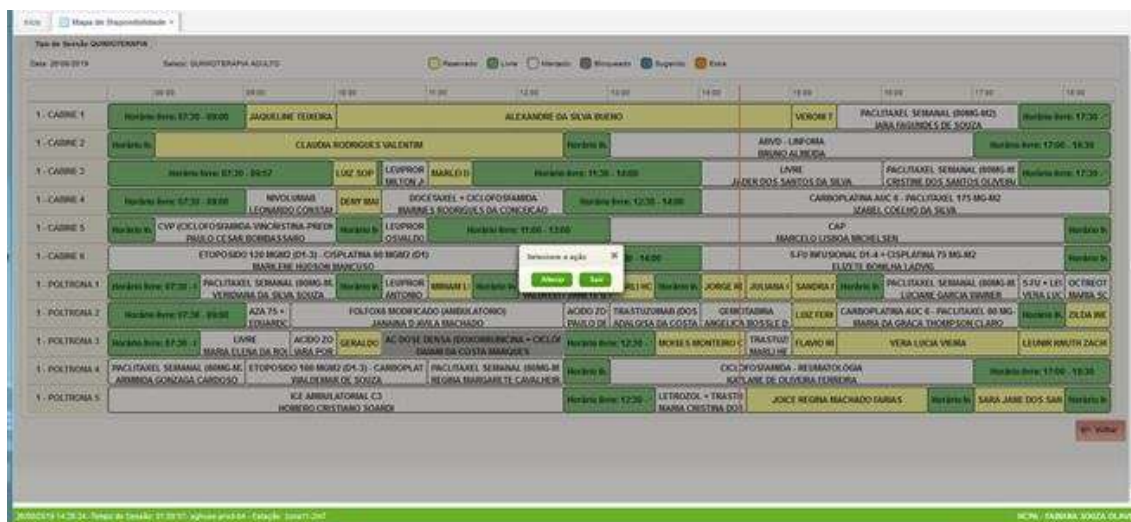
Início | Mapa de Disponibilidade ×

Tipo de Sessão: QUIMIOTERAPIA
Data: 20/06/2019 | Setor: QUIMIOTERAPIA ADULTO

Reservado | Livre | Atendido | Bloqueado | Sugerido | Extra

| | 08:00 | 09:00 | 10:00 | 11:00 | 12:00 | 13:00 | 14:00 | 15:00 | 16:00 | 17:00 | 18:00 |
|---|---|---|---|---|---|---|---|---|---|---|---|
| 1 - CABINE 1 | Horário livre: 07:30 - 09:00 | JAQUELINE TEIXEIRA | ALEXANDRE DA SILVA BUENO | VERONI | PACLITAXEL SEMANAL (80MG-M2) IARA FAGUNDES DE SOUZA | Horário livre: 17:30 | | | | | |
| 1 - CABINE 2 | Horário liv | CLAUDIA RODRIGUES VALENTIM | Horário liv | ABVD - LINFOMA BRUNO ALMEIDA | Horário livre: 17:00 - 18:30 | | | | | | |
| 1 - CABINE 3 | Horário livre: 07:30 - 09:57 | LUIZ SOP | LEUPROR MILTON J | MARLI D | Horário livre: 11:30 - 14:00 | LIVRE JUDER DOS SANTOS DA SILVA | PACLITAXEL SEMANAL (80MG-M CRISTINE DOS SANTOS OLIVEIR | Horário livre: 17:30 | | | |
| 1 - CABINE 4 | Horário livre: 07:30 - 09:00 | NIVOLUMAB LEONARDO CONSTAI | DENY MAI | DOCETAXEL + CICLOFOSFAMIDA MARINES RODRIGUES DA CONCEIÇÃO | Horário livre: 12:30 - 14:00 | CARBOPLATINA AUC 6 - PACLITAXEL 175 MG-M2 IZABEL COELHO DA SILVA | | | | | |
| 1 - CABINE 5 | Horário liv | CVP (CICLOFOSFAMIDA-VINCRISTINA-PREDI PAULO CESAR BOMBASSARO | Horário liv | LEUPROR OSVALDO | Horário livre: 11:00 - 13:00 | CAP MARCELO LISBOA MICHELSEN | Horário liv | | | | |
| 1 - CABINE 6 | ETOPOSIDO 120 MGM2 (D1-3) - CISPLATINA 80 MGM2 (D1) MARLENE HUDSON MANCUSO | 14:00 | 5-FU INFUSIONAL D1-4 + CISPLATINA 75 MG-M2 ELIZETE BONILHA LADVIG | Horário liv | | | | | | | |
| 1 - POLTRONA 1 | Horário livre: 07:30 | PACLITAXEL SEMANAL (80MG-M2) VERIDIANA DA SILVA SOUZA | Horário liv | LEUPROR ANTONIO | MIRIAM L | Horário liv | VALTER | HC | Horário liv | JORGE R | JULIANA | SANDRA | Horário liv | PACLITAXEL SEMANAL (80MG-M LUCIANE GARCIA DWRER | 5-FU + LEU VERA LUC | OCTREOT MARIA SC |
| 1 - POLTRONA 2 | Horário livre: 07:30 - 09:00 | AZA 75 + EDUARDO | FOLFOX6 MODIFICADO (AMBULATORIO) JANAINA D AVILA MACHADO | ACIDO ZO PAULO DE | TRASTUZUMAB (DOS ADALGISA DA COSTA | GEMCITABINA ANGELICA BOSSLE | LUIZ FERN | CARBOPLATINA AUC 6 - PACLITAXEL 80 MG MARIA DA GRAÇA THOMPSON CLARO | Horário liv | ZILDA INE | |
| 1 - POLTRONA 3 | Horário livre: 07:30 | LIVRE MARIA ELENA DA ROI | ACIDO ZO VARA POR | GERALDO | AC DOSE DENSA (DOXORRUBICINA + CICLOF DAIANI DA COSTA MARQUES | Horário livre: 12:30 | MOISES MONTEIRO | TRASTUZ MARLI HE | FLAVIO M | VERA LUCIA VIEIRA | LEONIR KNUTH ZACH |
| 1 - POLTRONA 4 | PACLITAXEL SEMANAL (80MG-M2) ARMINDA GONZAGA CARDOSO | ETOPOSIDO 100 MGM2 (D1-3) - CARBOPLAT VALDEMAR DE SOUZA | PACLITAXEL SEMANAL (80MG-M REGINA MARGARETE CAVALHEIR | Horário liv | CICLOFOSFAMIDA - REUMATOLOGIA KATLANE DE OLIVEIRA FERREIRA | Horário livre: 17:00 - 18:30 | | | | | |
| 1 - POLTRONA 5 | ICE AMBULATORIAL C3 HOMERO CRISTIANO SOARDI | Horário livre: 12:30 | LETROZOL + TRASTU MARIA CRISTINA DOS | JOICE REGINA MACHADO FARIAS | Horário liv | SARA JANE DOS SAN | Horário liv | | | | |

Selecione a ação ×
Alterar | Sair

Voltar

20/06/2019 14:28:24 - Tempo de Sessão: 01:29:51 - aghuse-prod-04 - Estação: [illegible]
HCPA - FABIANA SOUZA OLIVE